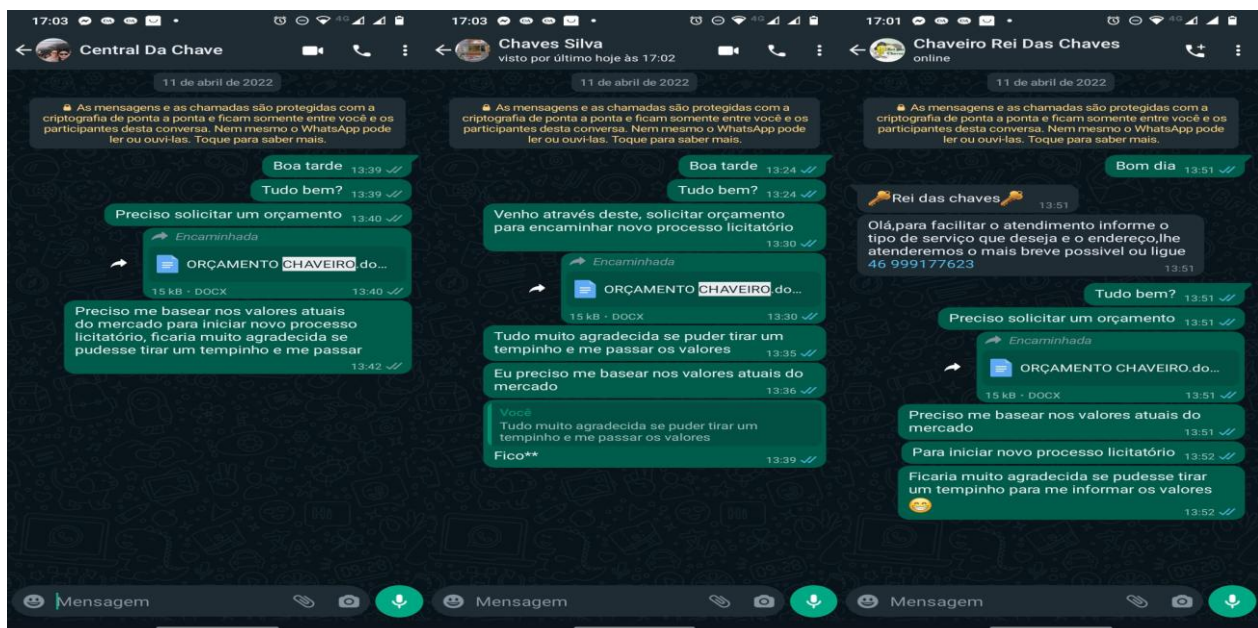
17:03

Central Da Chave

11 de abril de 2022

As mensagens e as chamadas são protegidas com a criptografia de ponta a ponta e ficam somente entre você e os participantes desta conversa. Nem mesmo o WhatsApp pode ler ou ouvi-las. Toque para saber mais.

Boa tarde 13:39

Tudo bem? 13:39

Preciso solicitar um orçamento 13:40

Encaminhada
ORÇAMENTO CHAVEIRO.do...
15 kB · DOCX 13:40

Preciso me basear nos valores atuais do mercado para iniciar novo processo licitatório, ficaria muito agradecida se pudesse tirar um tempinho e me passar 13:42

Mensagem

17:03

Chaves Silva
visto por último hoje às 17:02

11 de abril de 2022

As mensagens e as chamadas são protegidas com a criptografia de ponta a ponta e ficam somente entre você e os participantes desta conversa. Nem mesmo o WhatsApp pode ler ou ouvi-las. Toque para saber mais.

Boa tarde 13:24

Tudo bem? 13:24

Venho através deste, solicitar orçamento para encaminhar novo processo licitatório 13:30

Encaminhada
ORÇAMENTO CHAVEIRO.do...
15 kB · DOCX 13:30

Tudo muito agradecida se puder tirar um tempinho e me passar os valores 13:35

Eu preciso me basear nos valores atuais do mercado 13:36

Você
Tudo muito agradecida se puder tirar um tempinho e me passar os valores
Fico** 13:39

Mensagem

17:01

Chaveiro Rei Das Chaves
online

11 de abril de 2022

As mensagens e as chamadas são protegidas com a criptografia de ponta a ponta e ficam somente entre você e os participantes desta conversa. Nem mesmo o WhatsApp pode ler ou ouvi-las. Toque para saber mais.

Bom dia 13:51

Rei das chaves 13:51

Olá,para facilitar o atendimento informe o tipo de serviço que deseja e o endereço,lhe atenderemos o mais breve possivel ou ligue 46 999177623 13:51

Tudo bem? 13:51

Preciso solicitar um orçamento 13:51

Encaminhada
ORÇAMENTO CHAVEIRO.do...
15 kB · DOCX 13:51

Preciso me basear nos valores atuais do mercado 13:51

Para iniciar novo processo licitatório 13:52

Ficaria muito agradecida se pudesse tirar um tempinho para me informar os valores 13:52

Mensagem